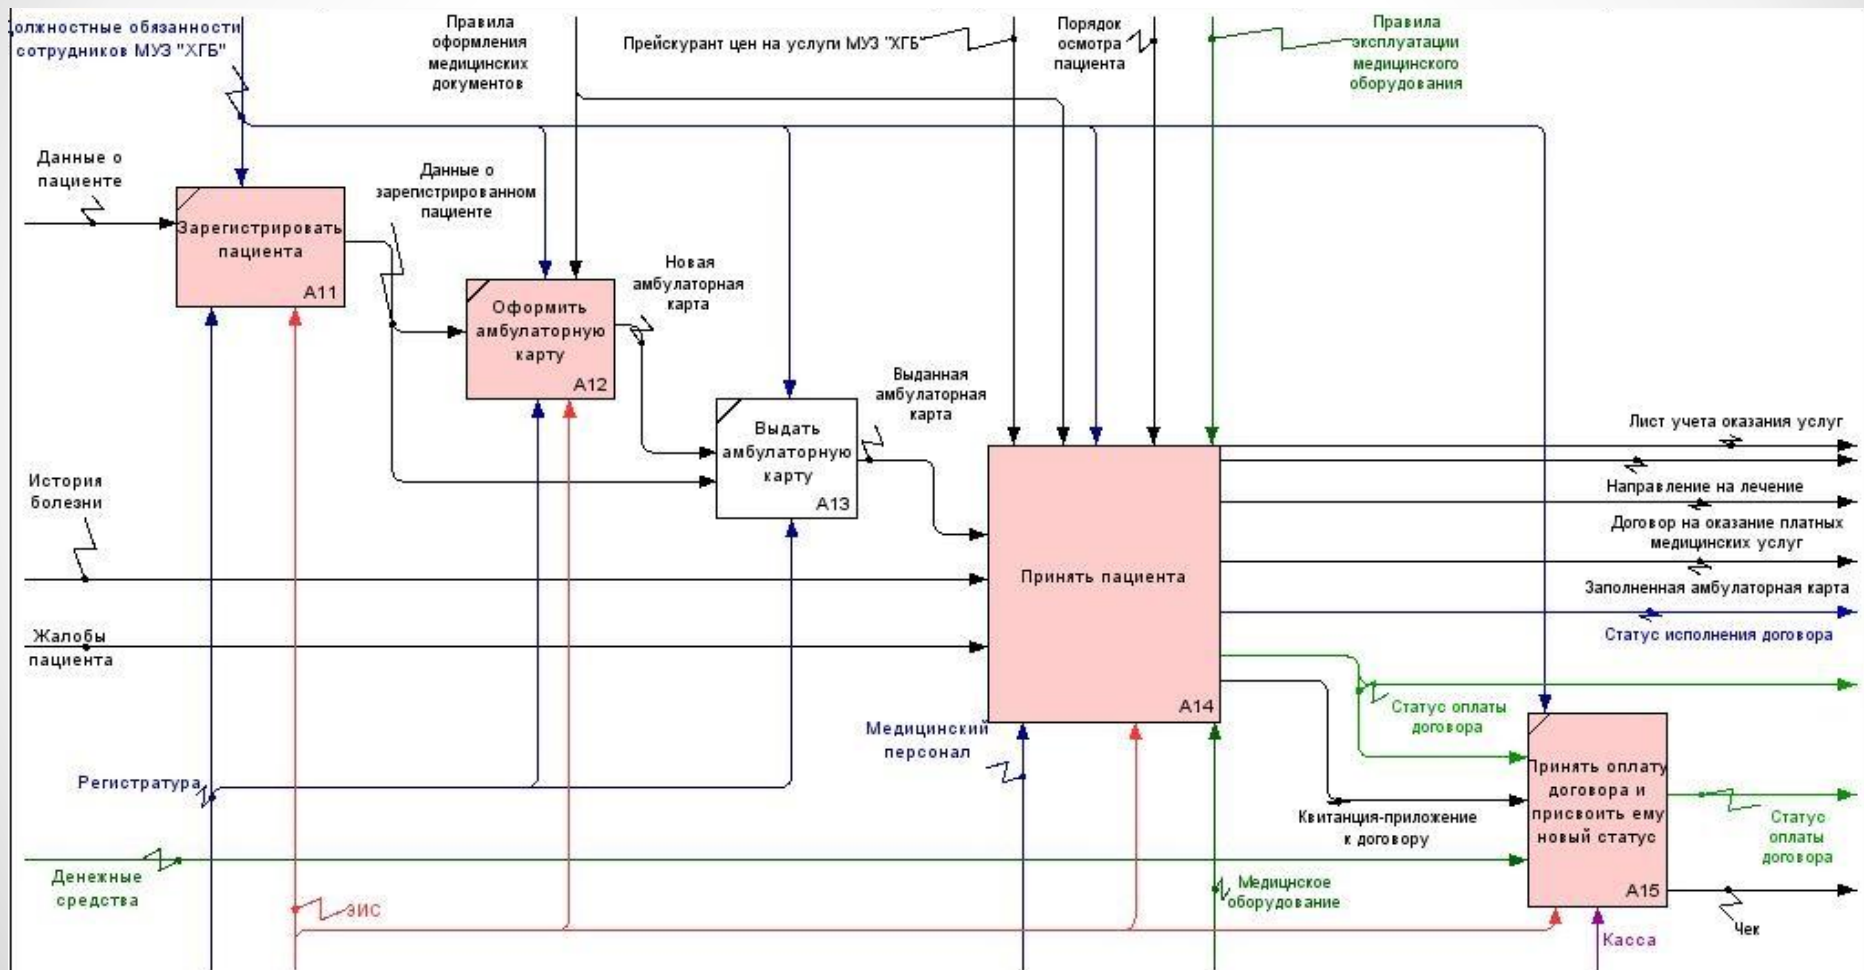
олжностные обязанности сотрудников МУЗ "ХГБ"

Правила оформления медицинских документов

Прейскурант цен на услуги МУЗ "ХГБ"

Порядок осмотра пациента

Правила эксплуатации медицинского оборудования

Данные о пациенте

Данные о зарегистрированном пациенте

Зарегистрировать пациента
A11

Оформить амбулаторную карту
A12

Новая амбулаторная карта

Выданная амбулаторная карта

Выдать амбулаторную карту
A13

История болезни

Принять пациента
A14

Лист учета оказания услуг

Направление на лечение

Договор на оказание платных медицинских услуг

Заполненная амбулаторная карта

Статус исполнения договора

Жалобы пациента

Статус оплаты договора

Медицинский персонал

Регистратура

Принять оплату договора и присвоить ему новый статус
A15

Квитанция-приложение к договору

Статус оплаты договора

Денежные средства

ЭИС

Медицинское оборудование

Чек

Касса